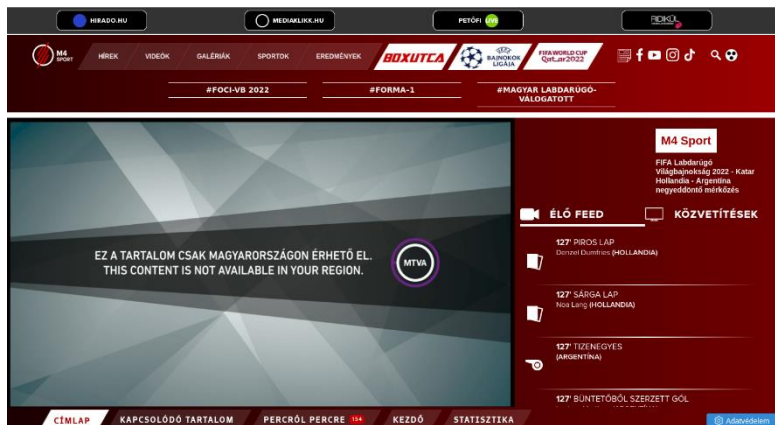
HIRADO.HU MEDIAKLIKK.HU PETŐFI LIVE RIDIKÜL

M4 SPORT HÍREK VIDEÓK GALÉRIÁK SPORTOK EREDMÉNYEK BOXUTCA BAJNOKOK LIGÁJA FIFA WORLD CUP Qatar2022

#FOCI-VB 2022 #FORMA-1 #MAGYAR LABDARÚGÓ-VÁLOGATOTT

EZ A TARTALOM CSAK MAGYARORSZÁGON ÉRHETŐ EL.
THIS CONTENT IS NOT AVAILABLE IN YOUR REGION.

MTVA

M4 Sport

FIFA Labdarúgó Világbajnokság 2022 - Katar Hollandia - Argentína negyeddöntő mérkőzés

ÉLŐ FEED KÖZVETÍTÉSEK

127' PIROS LAP
Denzel Dumfries (HOLLANDIA)

127' SÁRGA LAP
Noa Lang (HOLLANDIA)

127' TIZENEGYES
(ARGENTÍNA)

127' BÜNTETŐBŐL SZERZETT GÓL

CÍMLAP KAPCSOLÓDÓ TARTALOM PERCRŐL PERCRE 154 KEZDŐ STATISZTIKA

Adatvédelem